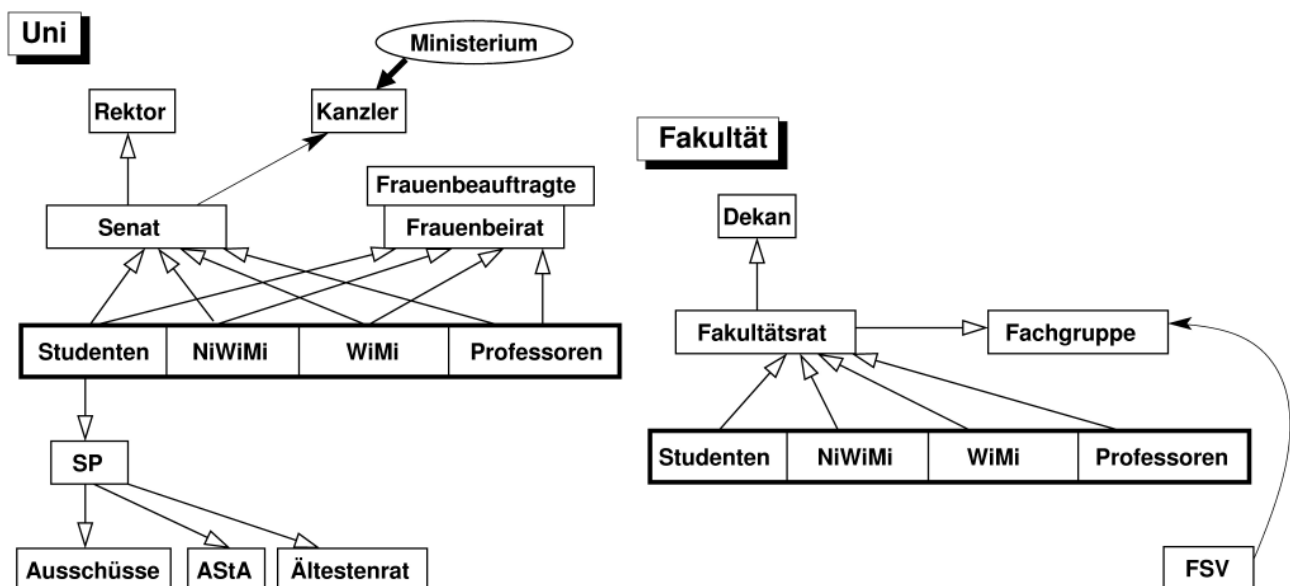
Uni

Ministerium

Rektor

Kanzler

Frauenbeauftragte

Senat

Frauenbeirat

| Studenten | NiWiMi | WiMi | Professoren |
|---|---|---|---|

SP

Ausschüsse

AStA

Ältestenrat

Fakultät

Dekan

Fakultätsrat

Fachgruppe

| Studenten | NiWiMi | WiMi | Professoren |
|---|---|---|---|

FSV